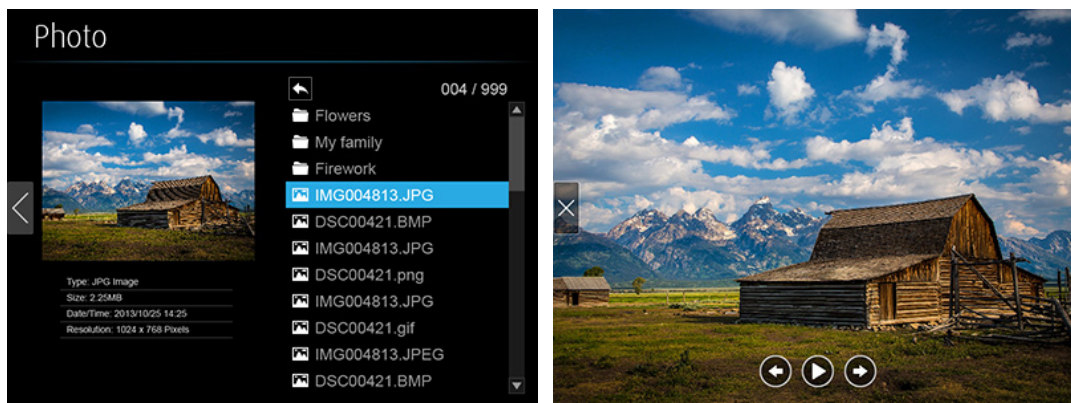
Photo

004 / 999

Flowers
My family
Firework
IMG004813.JPG
DSC00421.BMP
IMG004813.JPG
DSC00421.png
IMG004813.JPG
DSC00421.gif
IMG004813.JPEG
DSC00421.BMP

Type: JPG Image
Size: 2.25MB
Date/Time: 2013/10/25 14:25
Resolution: 1024 x 768 Pixels